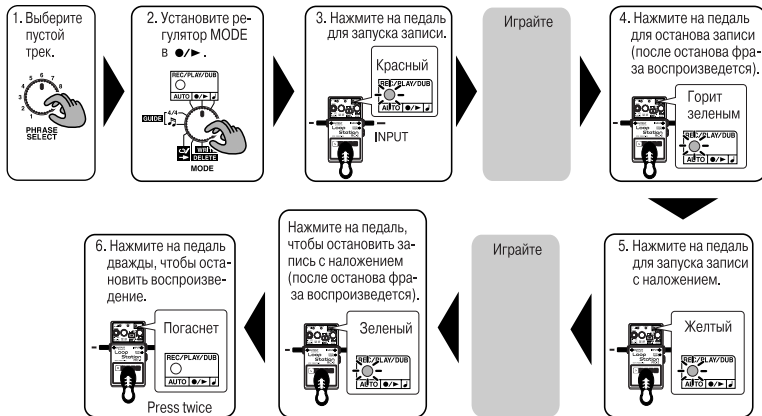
1. Выберите пустой трек.

PHRASE SELECT

2. Установите регулятор MODE в ●/►.

REC/PLAY/DUB
AUTO ●/► ♩
GUIDE 4/4
WRITE DELETE
MODE

3. Нажмите на педаль для запуска записи.

Красный

REC/PLAY/DUB
AUTO ●/► ♩
Loop Station
INPUT

Играйте

4. Нажмите на педаль для останова записи (после останова фраза воспроизведется).

Горит зеленым

REC/PLAY/DUB
AUTO ●/► ♩
Loop Station

5. Нажмите на педаль для запуска записи с наложением.

Желтый

REC/PLAY/DUB
AUTO ●/► ♩
Loop Station

Играйте

Нажмите на педаль, чтобы остановить запись с наложением (после останова фраза воспроизведется).

Зеленый

REC/PLAY/DUB
AUTO ●/► ♩
Loop Station

6. Нажмите на педаль дважды, чтобы остановить воспроизведение.

Погаснет

REC/PLAY/DUB
AUTO ●/► ♩
Loop Station

Press twice